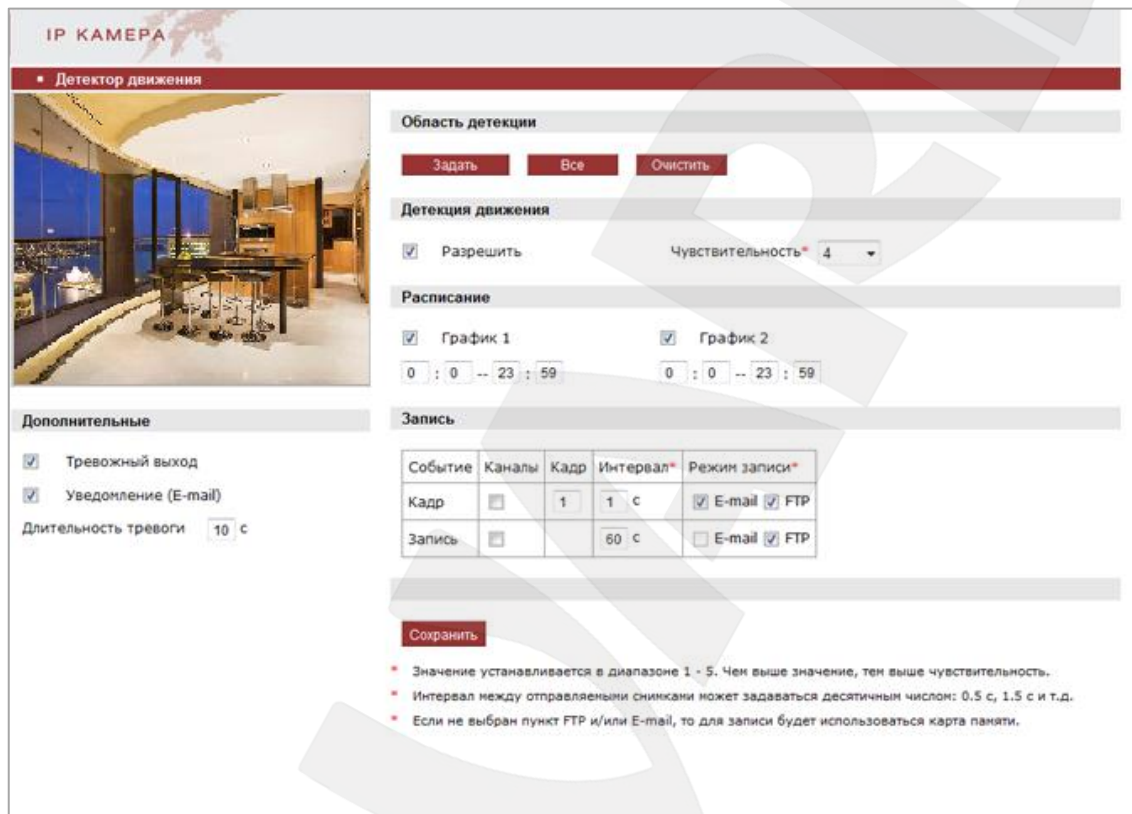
IP КАМЕРА

▪ Детектор движения

Дополнительные

Тревожный выход

Уведомление (E-mail)

Длительность тревоги 10 с

Область детекции

Задать Все Очистить

Детекция движения

Разрешить

Чувствительность* 4

Расписание

График 1

0 : 0 -- 23 : 59

График 2

0 : 0 -- 23 : 59

Запись

| Событие | Каналы | Кадр | Интервал* | Режим записи* |
|---|---|---|---|---|
| Кадр | | 1 | 1 с | E-mail FTP |
| Запись | | | 60 с | E-mail FTP |

Сохранить

* Значение устанавливается в диапазоне 1 - 5. Чем выше значение, тем выше чувствительность.

* Интервал между отправляемыми снимками может задаваться десятичным числом: 0.5 с, 1.5 с и т.д.

* Если не выбран пункт FTP и/или E-mail, то для записи будет использоваться карта памяти.